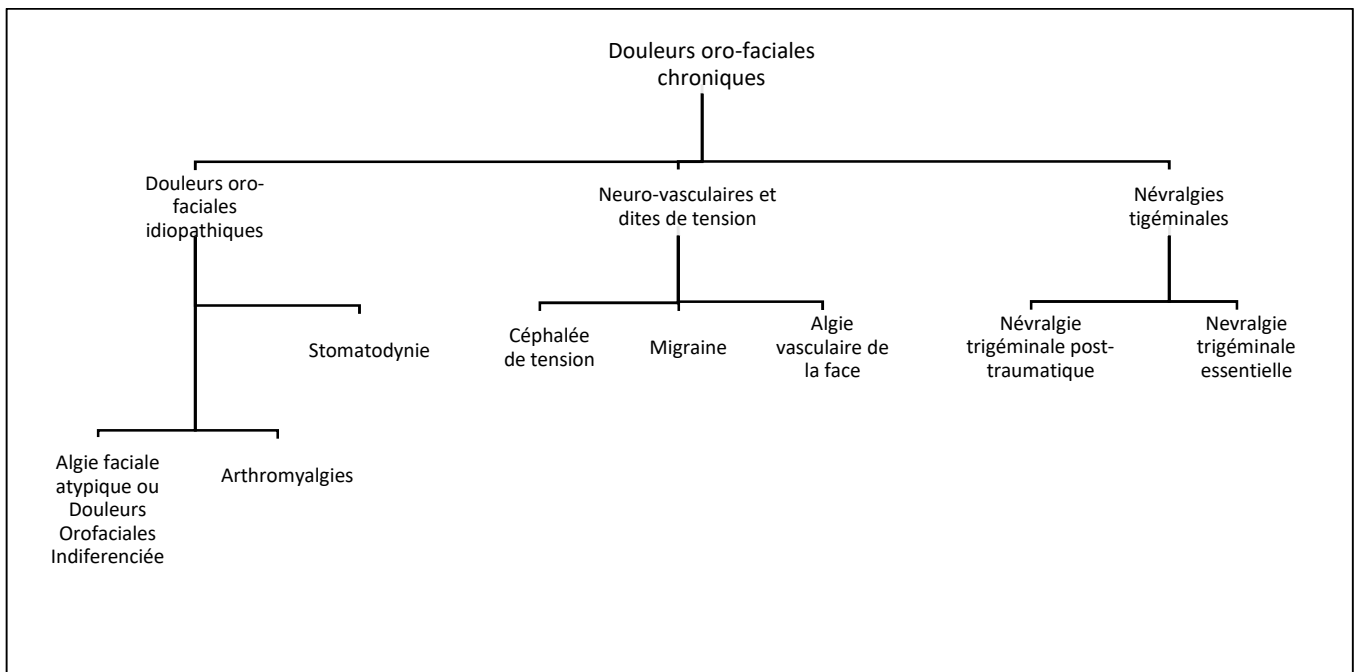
Douleurs oro-faciales chroniques

Douleurs oro-faciales idiopathiques

Neuro-vasculaires et dites de tension

Névralgies trigéminales

Stomatodynie

Céphalée de tension

Migraine

Algie vasculaire de la face

Névralgie trigéminale post-traumatique

Nevralgie trigéminale essentielle

Algie faciale atypique ou Douleurs Orofaciales Indiferenciée

Arthromyalgies